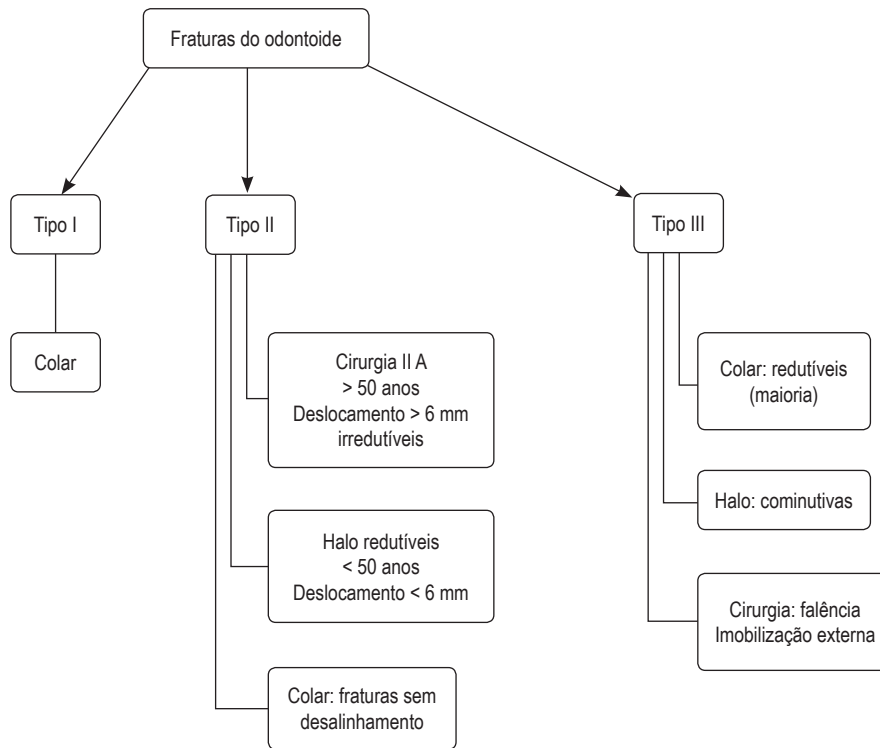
Fraturas do odontoide

Tipo I

Colar

Tipo II

Cirurgia II A
> 50 anos
Deslocamento > 6 mm
irredutíveis

Halo redutíveis
< 50 anos
Deslocamento < 6 mm

Colar: fraturas sem desalinhamento

Tipo III

Colar: redutíveis (maioria)

Halo: cominutivas

Cirurgia: falência
Imobilização externa